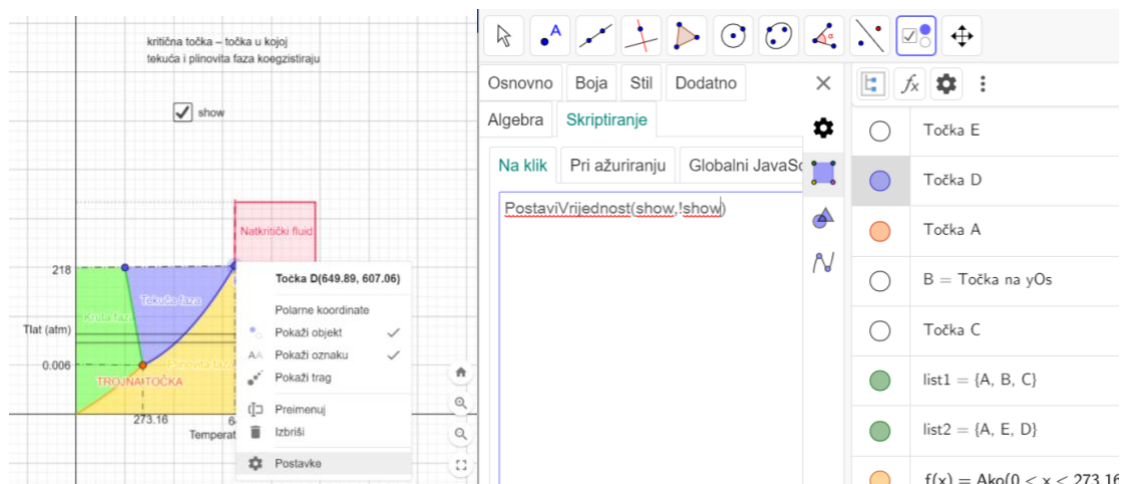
kritična točka – točka u kojoj tekuća i plinovita faza koegzistiraju

show

Natkritički fluid

218

Tlat (atm)

0.006

Kruta faza

Tekuća faza

Plinovita faza

TROJNA TOČKA

273.16

64

Temperat

Točka D(649.89, 607.06)

Polarne koordinate

Pokaži objekt

Pokaži oznaku

Pokaži trag

Preimenuj

Izbriši

Postavke

Osnovno | Boja | Stil | Dodatno

Algebra | Skriptiranje

Na klik | Pri ažuriranju | Globalni JavaSc

PostaviVrijednost(show,!show)

Točka E

Točka D

Točka A

B = Točka na yOs

Točka C

list1 = {A, B, C}

list2 = {A, E, D}

f(x) = Ako(0 < x < 273.16